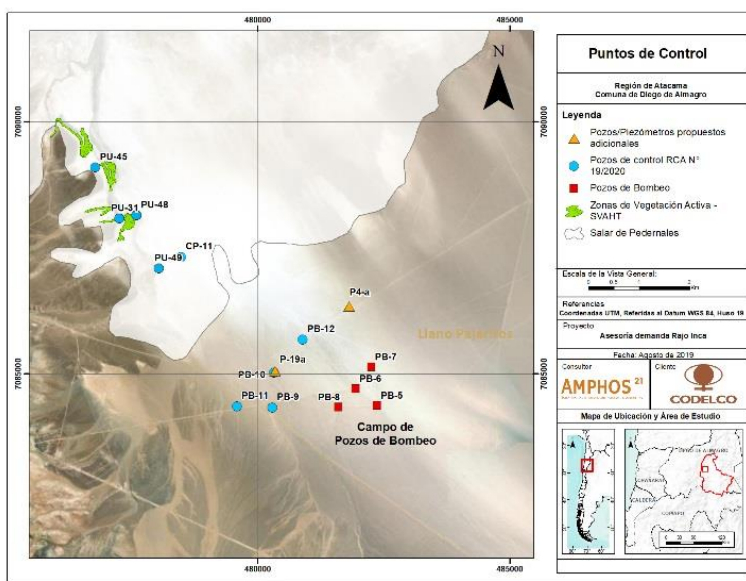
480000
485000
7090000
7085000
N
PU-45
PU-31
PU-48
CP-11
PU-49
P4-a
PB-12
Llano Pajaritos
P-19a
PB-7
PB-10
PB-6
PB-11
PB-9
PB-8
PB-5
Campo de Pozos de Bombeo
480000
485000
7090000
7085000

Puntos de Control

Región de Atacama
Comuna de Diego de Almagro

Leyenda
Pozos/Piezómetros propuestos adicionales
Pozos de control RCA N° 19/2020
Pozos de Bombeo
Zonas de Vegetación Activa - SVAHT
Salar de Pedernales

Escala de la Vista General:
0 0.5 1 2 km

Referencias
Coordenadas UTM, Referidas al Datum WGS 84, Huso 19

Proyecto
Asesoría demanda Rajo Inca

Fecha: Agosto de 2019

Consultor
AMPHOS 21
Cliente
CODELCO

Mapa de Ubicación y Área de Estudio
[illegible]